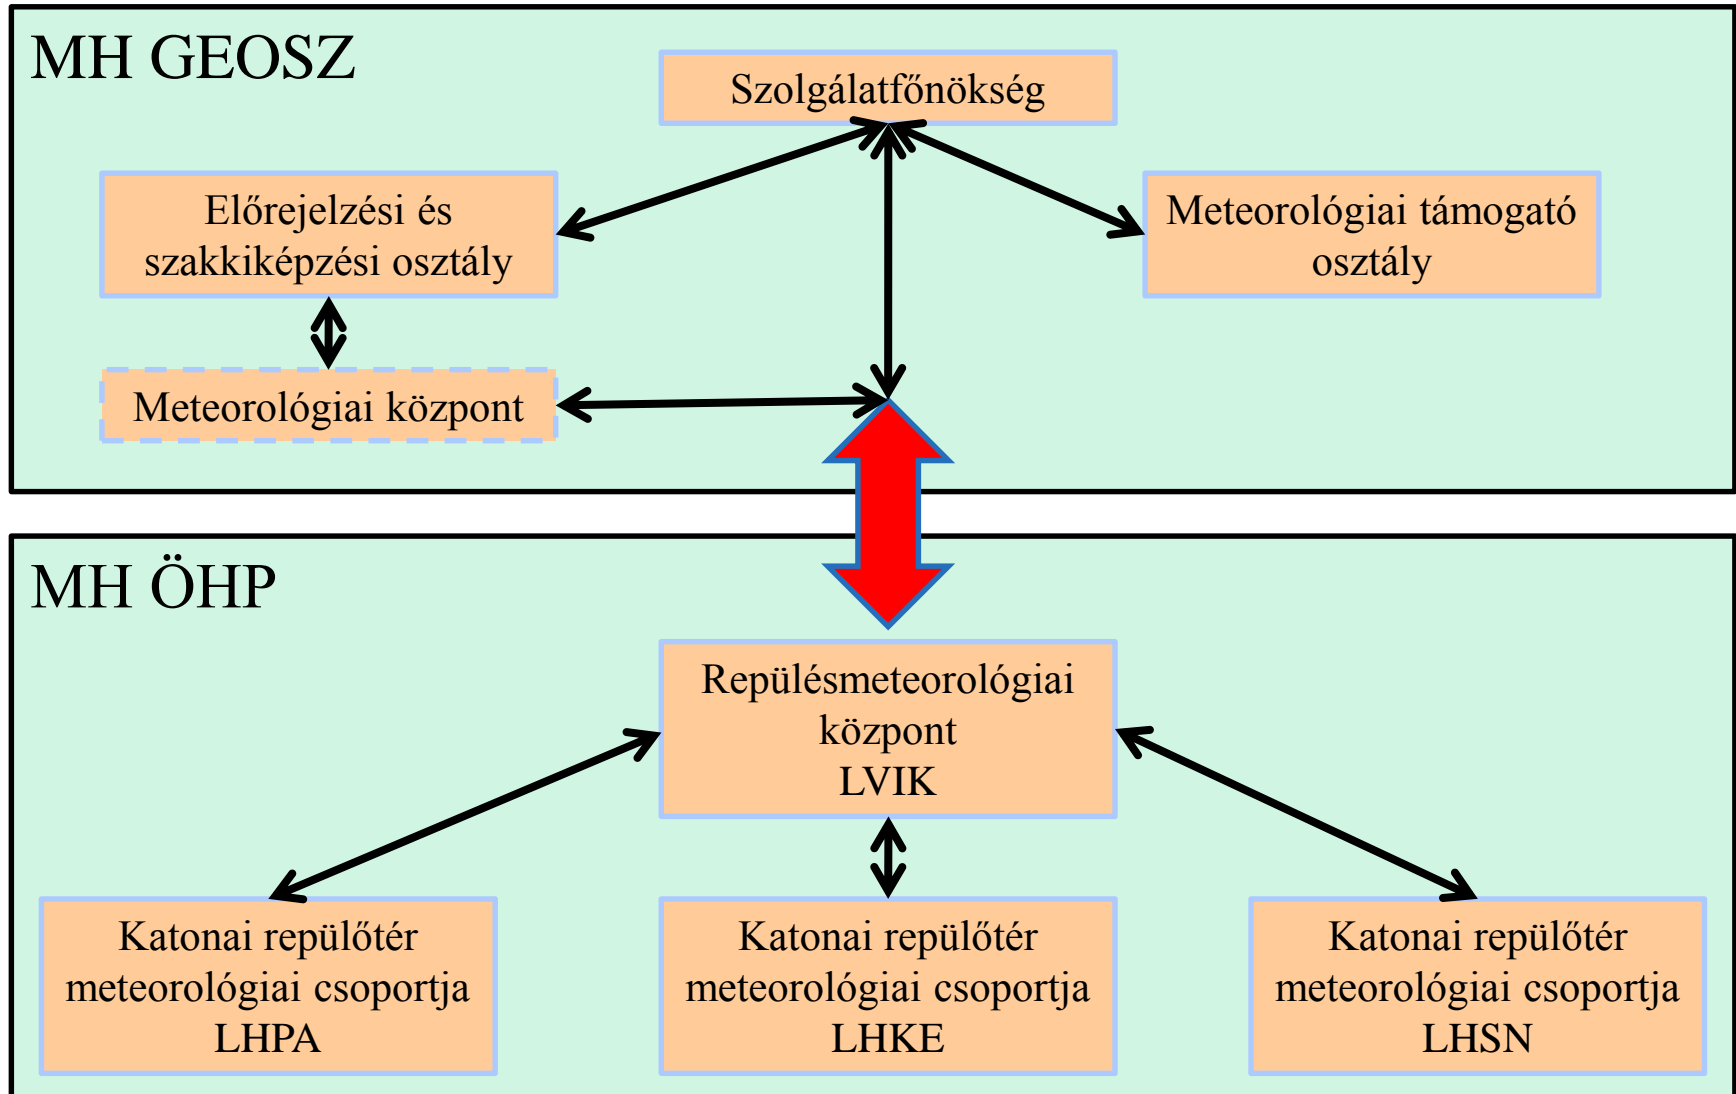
MH GEOSZ

Szolgálatfőnökség

Előrejelzési és szakkiképzési osztály

Meteorológiai támogató osztály

Meteorológiai központ

MH ÖHP

Repülésmeteorológiai központ LVIK

Katonai repülőtér meteorológiai csoportja LHPA

Katonai repülőtér meteorológiai csoportja LHKE

Katonai repülőtér meteorológiai csoportja LHSN